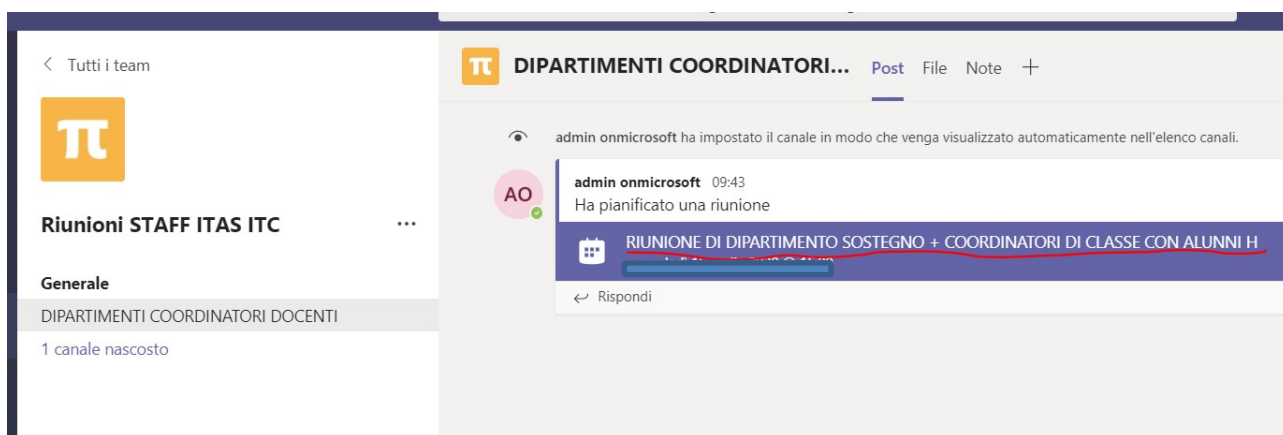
< Tutti i team

π

Riunioni STAFF ITAS ITC ...

Generale

DIPARTIMENTI COORDINATORI DOCENTI

1 canale nascosto

π DIPARTIMENTI COORDINATORI... Post File Note +

admin onmicrosoft ha impostato il canale in modo che venga visualizzato automaticamente nell'elenco canali.

AO

admin onmicrosoft 09:43
Ha pianificato una riunione

RIUNIONE DI DIPARTIMENTO SOSTEGNO + COORDINATORI DI CLASSE CON ALUNNI H
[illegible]

Rispondi